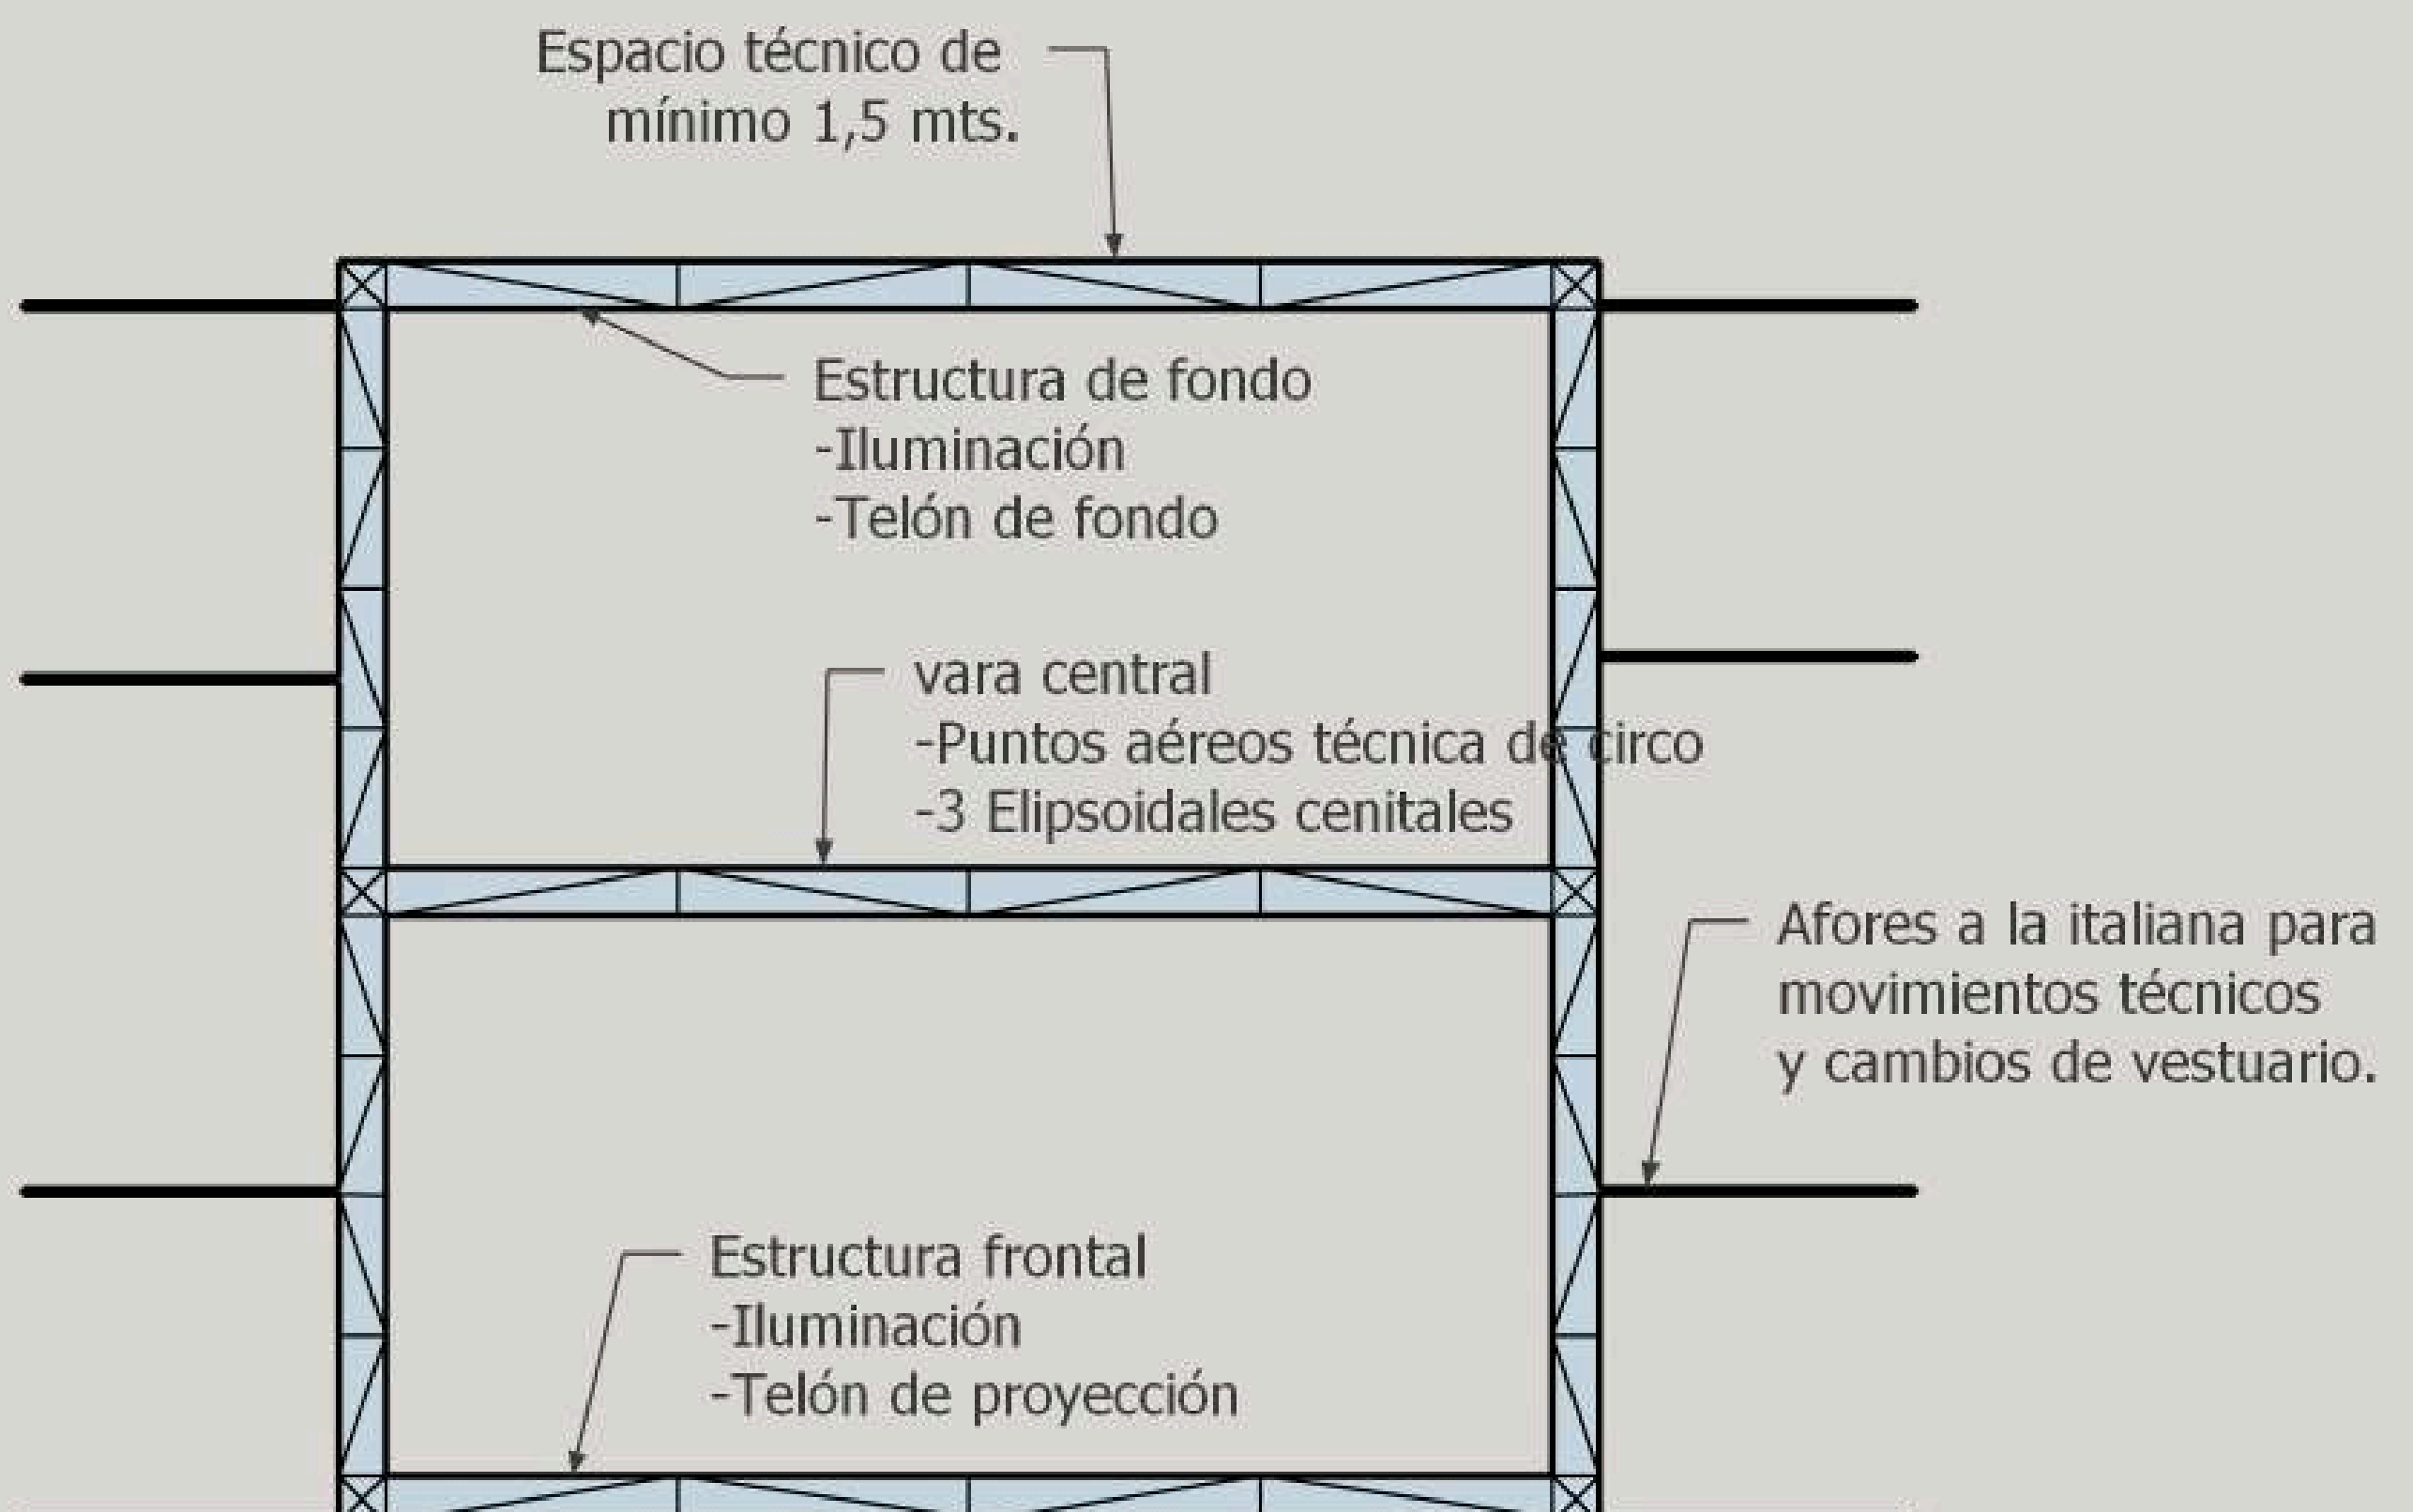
Espacio técnico de mínimo 1,5 mts.

Estructura de fondo
-Iluminación
-Telón de fondo

vara central
-Puntos aéreos técnica de circo
-3 Elipsoidales cenitales

Afores a la italiana para movimientos técnicos y cambios de vestuario.

Estructura frontal
-Iluminación
-Telón de proyección